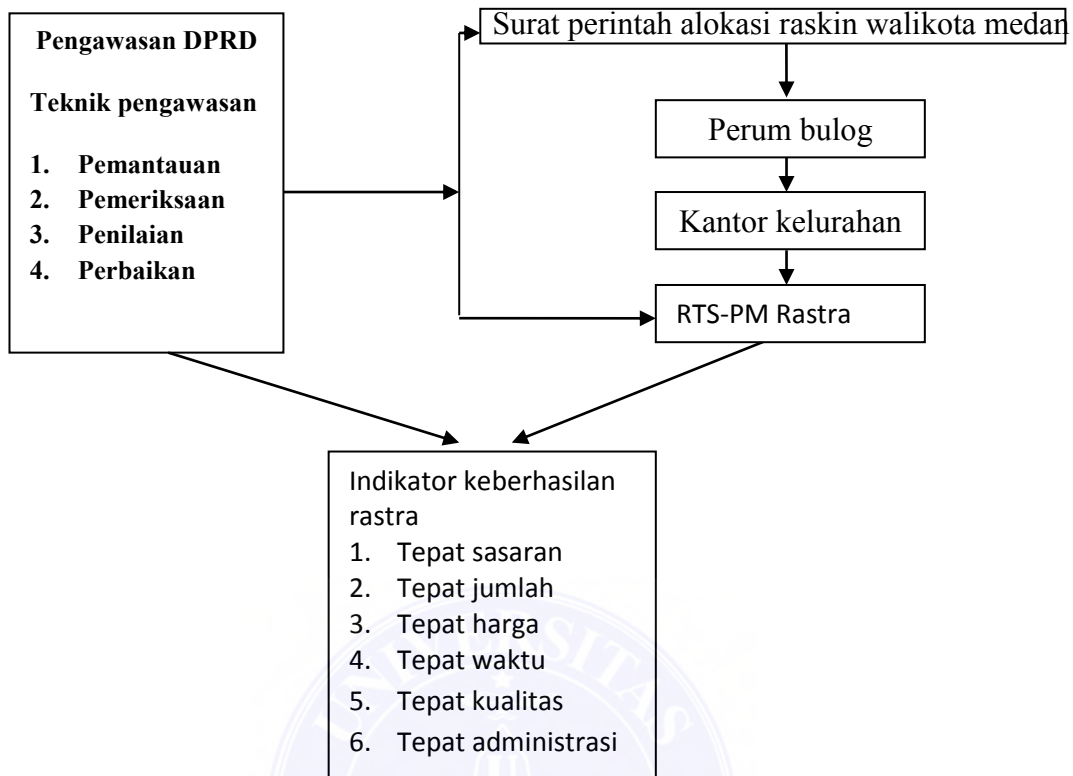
Pengawasan DPRD

Teknik pengawasan

1. Pemantauan
2. Pemeriksaan
3. Penilaian
4. Perbaikan

Surat perintah alokasi raskin walikota medan

Perum bulog

Kantor kelurahan

RTS-PM Rastra

Indikator keberhasilan rastra
1. Tepat sasaran
2. Tepat jumlah
3. Tepat harga
4. Tepat waktu
5. Tepat kualitas
6. Tepat administrasi